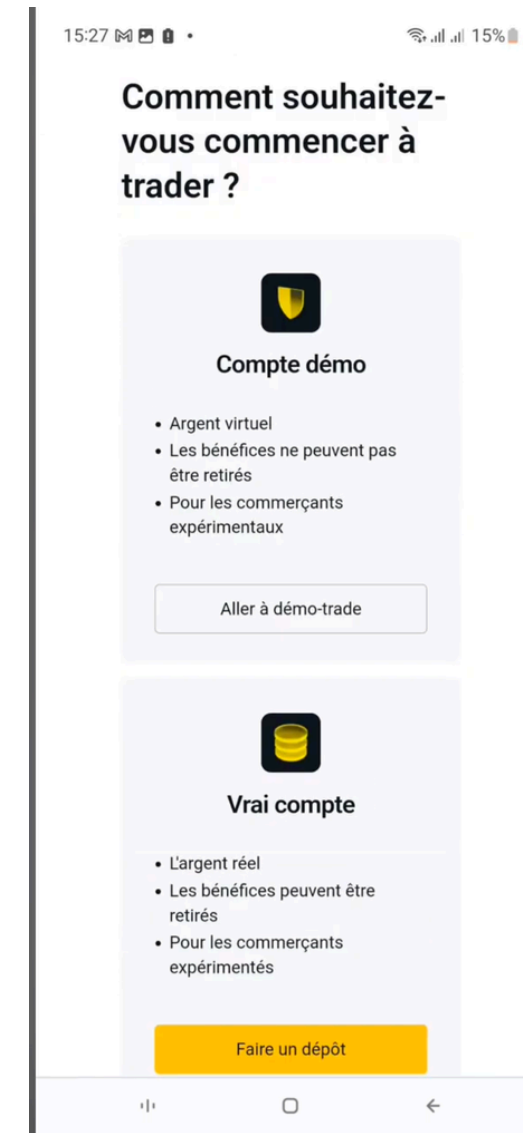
15:27 15%

Comment souhaitez-vous commencer à trader ?

Compte démo

- Argent virtuel
- Les bénéfices ne peuvent pas être retirés
- Pour les commerçants expérimentaux

Aller à démo-trade

Vrai compte

- L'argent réel
- Les bénéfices peuvent être retirés
- Pour les commerçants expérimentés

Faire un dépôt